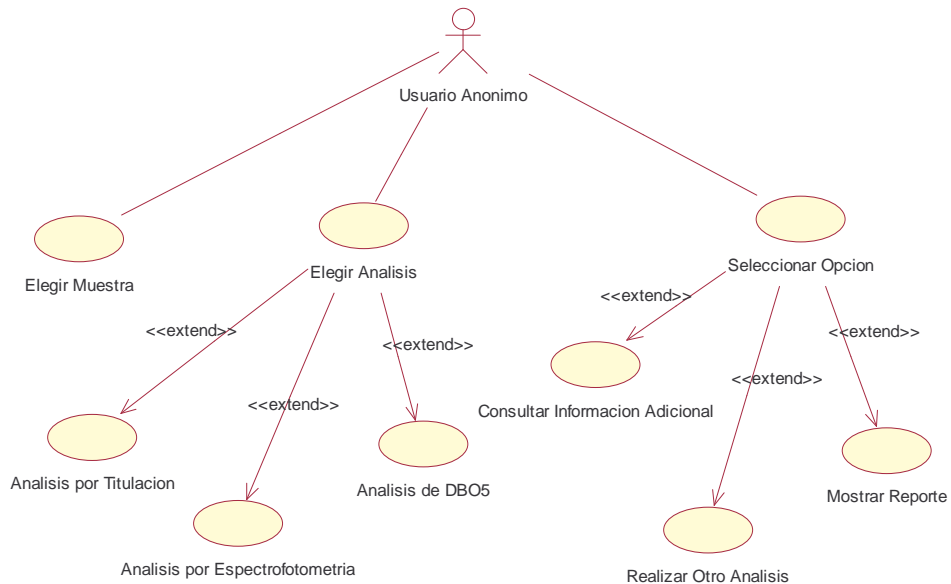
Usuario Anonimo

Elegir Muestra

Elegir Analisis

Seleccionar Opcion

<<extend>>

<<extend>>

<<extend>>

<<extend>>

<<extend>>

<<extend>>

Consultar Informacion Adicional

Analisis por Titulacion

Analisis de DBO5

Mostrar Reporte

Analisis por Espectrofotometria

Realizar Otro Analisis